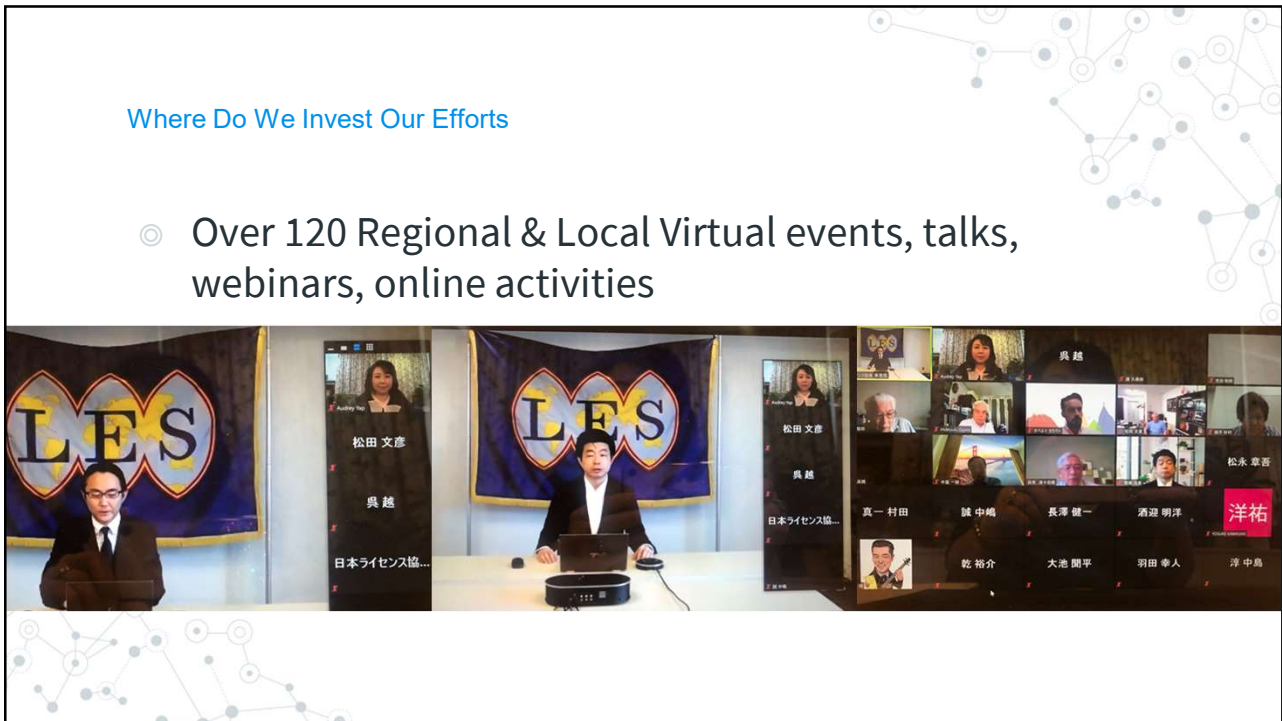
Where Do We Invest Our Efforts

◎ Over 120 Regional & Local Virtual events, talks, webinars, online activities

LES

Audrey Yap

松田 文彦

呉 越

日本ライセンス協...

LES

Audrey Yap

松田 文彦

呉 越

日本ライセンス協...

LES

Audrey Yap

呉 越

松永 章吾

真一 村田

誠 中嶋

長澤 健一

酒迎 明洋

洋祐

乾 裕介

大池 聞平

羽田 幸人

洋 中島